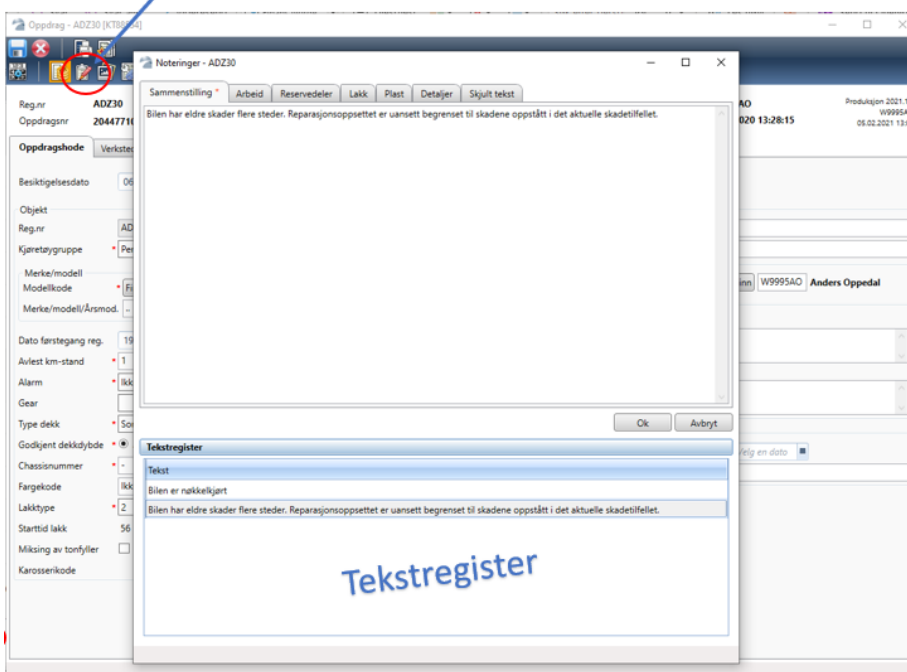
Oppdrag - ADZ30 [KT8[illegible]4]

Reg.nr ADZ30
Oppdragsnr 2044771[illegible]

Oppdragshode Verkste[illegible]

Besiktigelsesdato 06
Objekt
Reg.nr AD
Kjøretøygruppe * Pe
Merke/modell
Modellkode * Fi
Merke/modell/Årsmod. -
Dato førstegang reg. 19
Avlest km-stand * 1
Alarm * Ikk
Gear
Type dekk * So
Godkjent dekkdybde *
Chassisnummer * -
Fargekode Ikk
Lakktype * 2
Starttid lakk 56
Miksing av tonfyller
Karosserikode

AO
020 13:28:15

Produksjon 2021.1
W9995A
05.02.2021 13:

nn W9995AO Anders Oppedal

Velg en dato

Noteringer - ADZ30

Sammenstilling * Arbeid Reservedeler Lakk Plast Detaljer Skjult tekst

Bilen har eldre skader flere steder. Reparasjonsoppsettet er uansett begrenset til skadene oppstått i det aktuelle skadetilfellet.

Ok Avbryt

Tekstregister

Tekst
Bilen er nøkkelkjørt
Bilen har eldre skader flere steder. Reparasjonsoppsettet er uansett begrenset til skadene oppstått i det aktuelle skadetilfellet.

Tekstregister